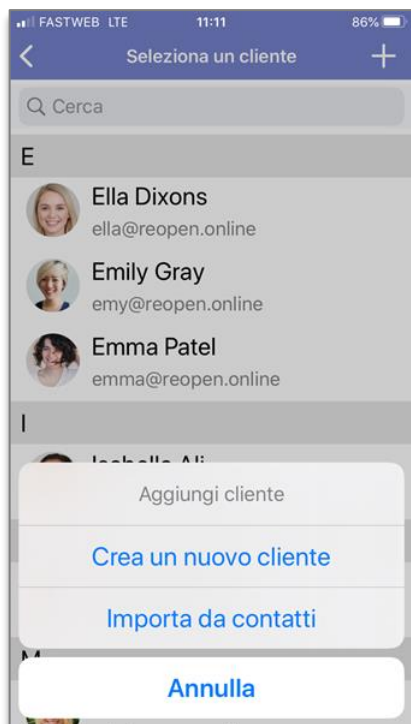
FASTWEB LTE 11:11 86%

Seleziona un cliente

Cerca

E

Ella Dixons
ella@reopen.online

Emily Gray
emy@reopen.online

Emma Patel
emma@reopen.online

I

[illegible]

Aggiungi cliente

Crea un nuovo cliente

Importa da contatti

M

Annulla